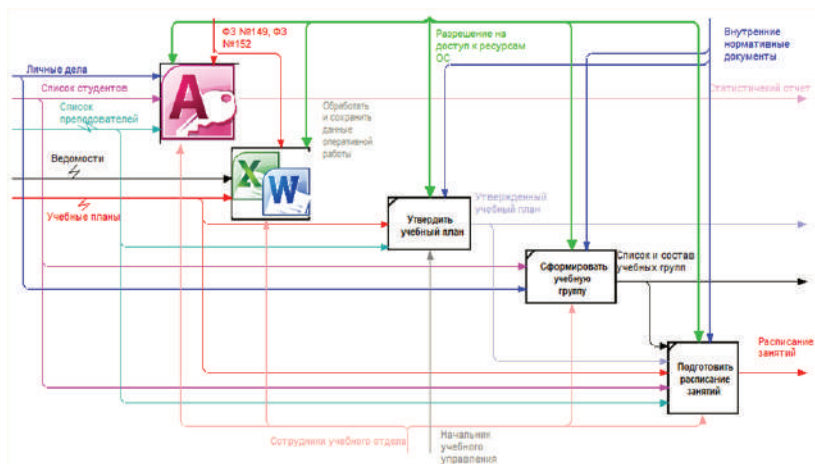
ФЗ №149, ФЗ №152

Разрешение на доступ к ресурсам ОС

Внутренние нормативные документы

Личные дела

Список студентов

Список преподавателей

Статистический отчет

Обработать и сохранить данные оперативной работы

Ведомости

Учебные планы

Утвержденный учебный план

Утвердить учебный план

Сформировать учебную группу

Список и состав учебных групп

Подготовить расписание занятий

Расписание занятий

Сотрудники учебного отдела

Начальник учебного управления